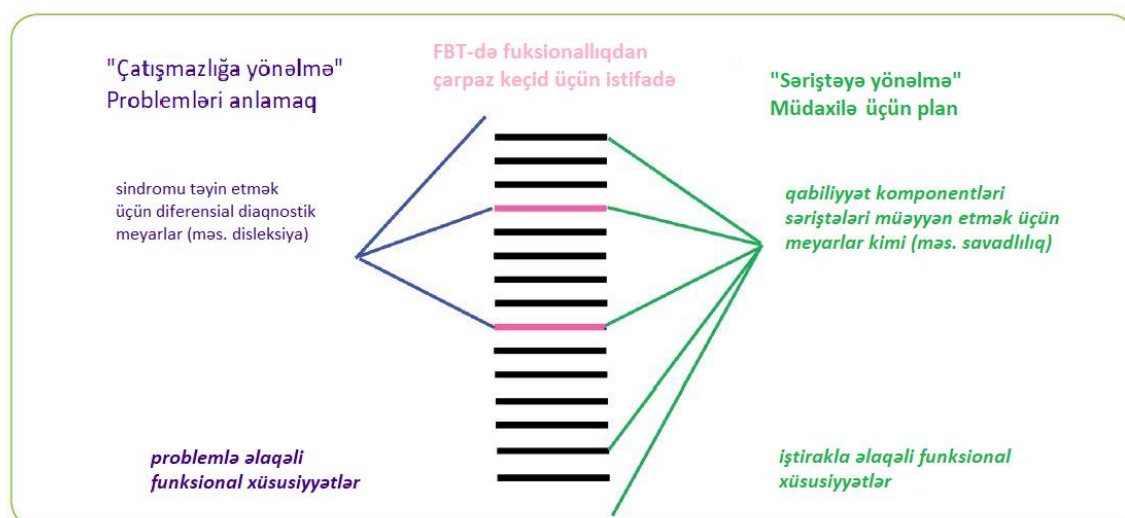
"Çatışmazlığa yönəlmə"
Problemləri anlamaq

FBT-də fuksionallıqdan çarpaz keçid üçün istifadə

"Səriştəyə yönəlmə"
Müdaxilə üçün plan

sindromu təyin etmək üçün diferensial diaqnostik meyarlar (məs. disleksiya)

qabiliyyət komponentləri səriştələri müəyyən etmək üçün meyarlar kimi (məs. savadlılıq)

problemlə əlaqəli funksional xüsusiyyətlər

iştirakla əlaqəli funksional xüsusiyyətlər